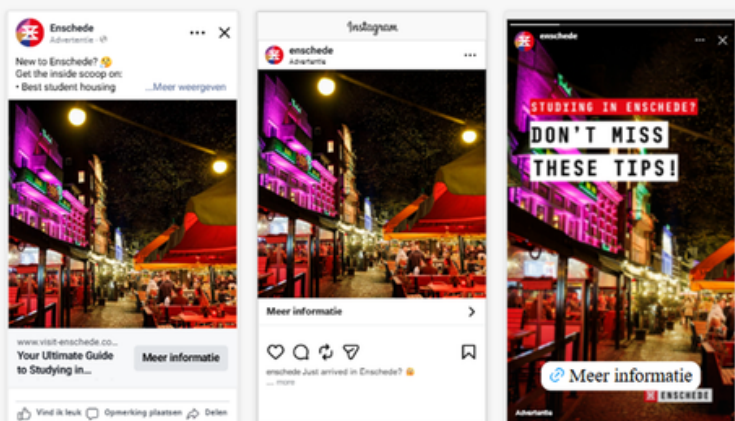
Enschede
Advertentie ·

New to Enschede? 😘
Get the inside scoop on:
• Best student housing ...Meer weergeven

www.visit-enschede.co...
Your Ultimate Guide to Studying in...
Meer informatie

Vind ik leuk Opmerking plaatsen Delen

Instagram
enschede
Advertentie

Meer informatie

enschede Just arrived in Enschede? 😘
... more

enschede

STUDYING IN ENSCHEDE?
DON'T MISS
THESE TIPS!

Meer informatie
Advertentie
ENSCHEDE